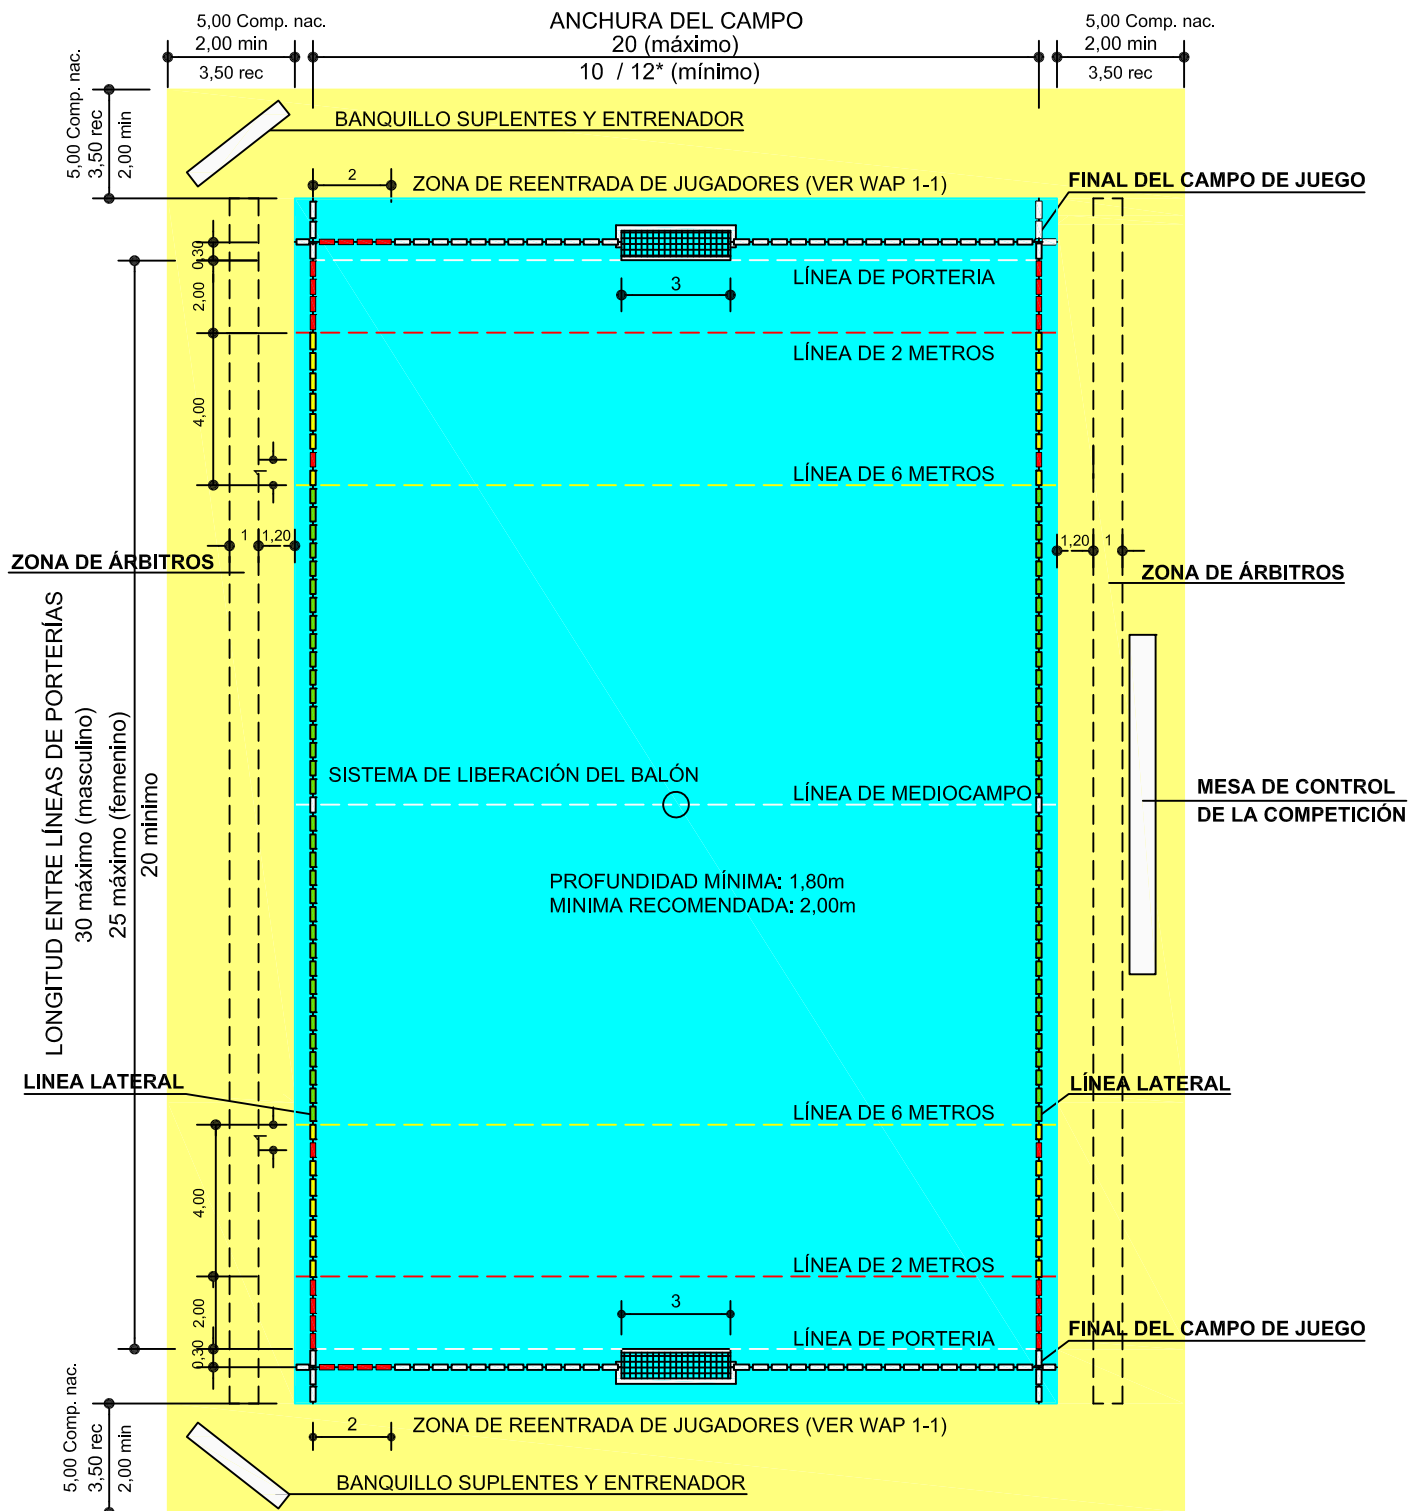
5,00 Comp. nac.
2,00 min
3,50 rec

ANCHURA DEL CAMPO
20 (máximo)
10 / 12* (mínimo)

5,00 Comp. nac.
2,00 min
3,50 rec

5,00 Comp. nac.
3,50 rec
2,00 min

BANQUILLO SUPLENTES Y ENTRENADOR

2
ZONA DE REENTRADA DE JUGADORES (VER WAP 1-1)

FINAL DEL CAMPO DE JUEGO

0,30
2,00
3
LÍNEA DE PORTERIA

LÍNEA DE 2 METROS

4,00

LÍNEA DE 6 METROS

1
1,20
1,20
1

ZONA DE ÁRBITROS

ZONA DE ÁRBITROS

LONGITUD ENTRE LÍNEAS DE PORTERÍAS
30 máximo (masculino)
25 máximo (femenino)
20 mínimo

SISTEMA DE LIBERACIÓN DEL BALÓN

LÍNEA DE MEDIOCAMPO

MESA DE CONTROL
DE LA COMPETICIÓN

PROFUNDIDAD MÍNIMA: 1,80m
MINIMA RECOMENDADA: 2,00m

LINEA LATERAL

LÍNEA LATERAL

LÍNEA DE 6 METROS

4,00

LÍNEA DE 2 METROS

2,00
3
0,30
LÍNEA DE PORTERIA

FINAL DEL CAMPO DE JUEGO

2
ZONA DE REENTRADA DE JUGADORES (VER WAP 1-1)

5,00 Comp. nac.
3,50 rec
2,00 min

BANQUILLO SUPLENTES Y ENTRENADOR